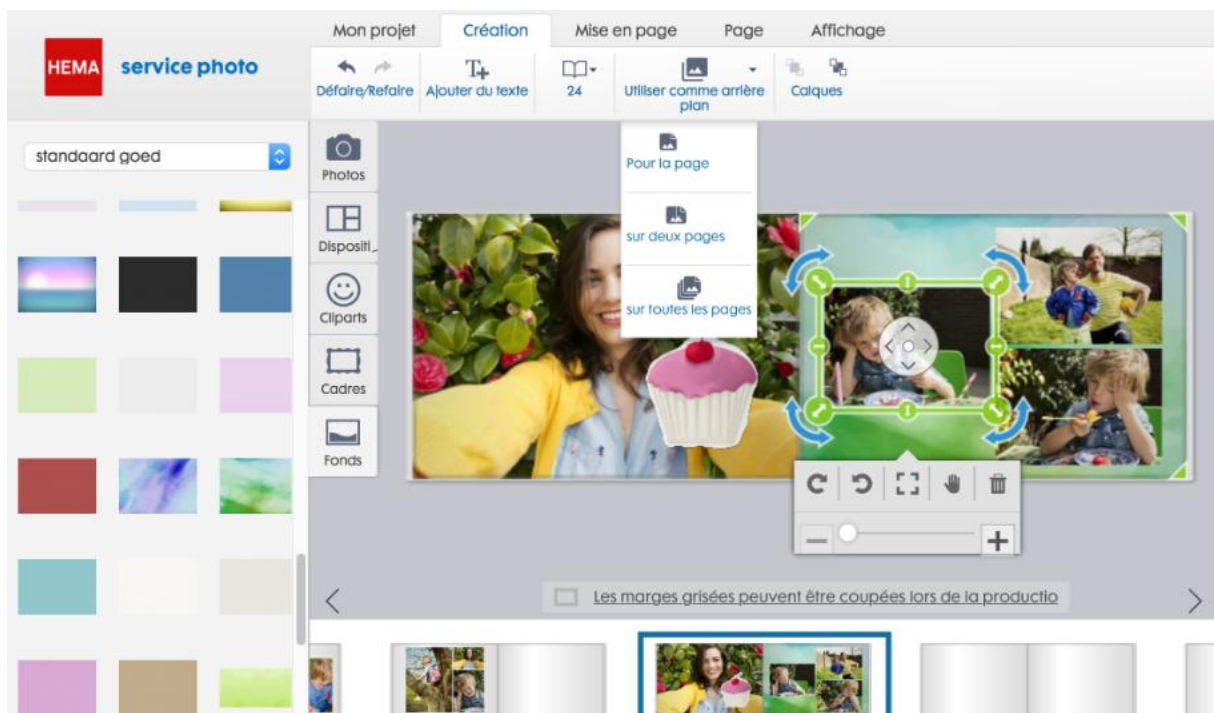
Mon projet
Création
Mise en page
Page
Affichage

HEMA
service photo

Défaire/Refaire
Ajouter du texte
24
Utiliser comme arrière plan
Calques

standaard goed

Photos
Dispositi
Cliparts
Cadres
Fonds

Pour la page
sur deux pages
sur toutes les pages

Les marges grisées peuvent être coupées lors de la productio